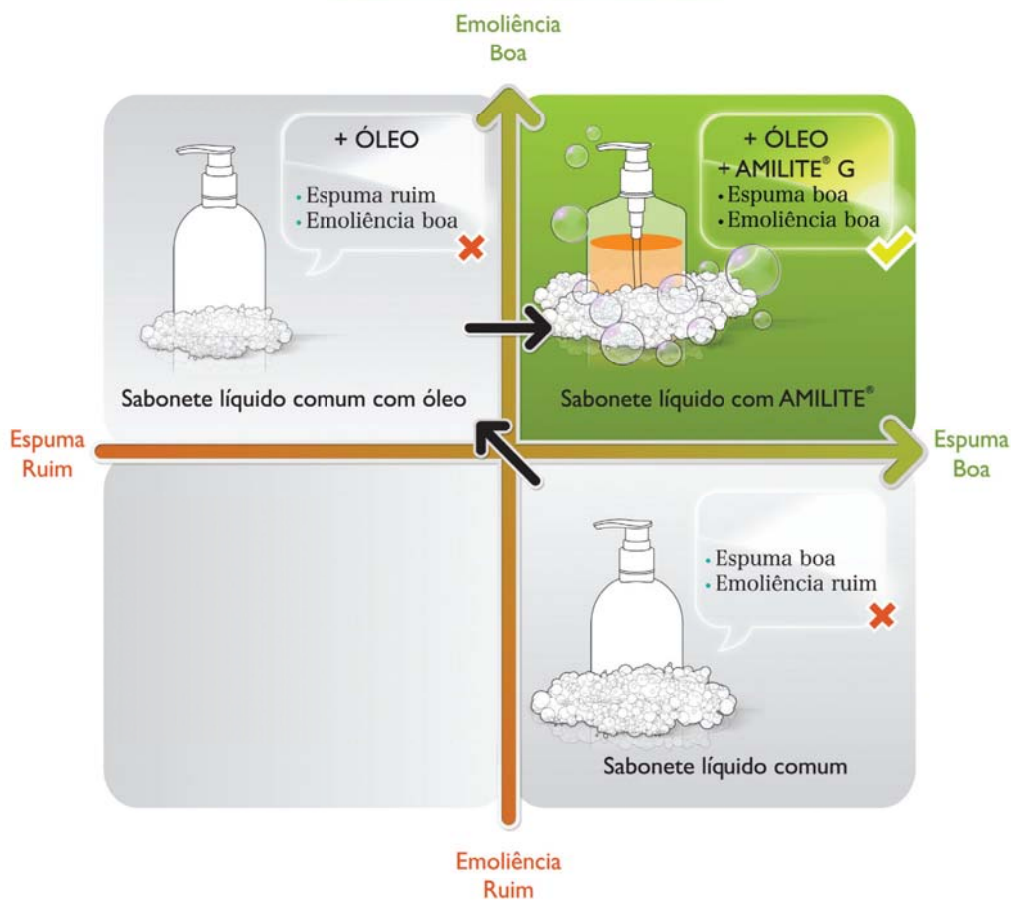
Emoliência
Boa

+ ÓLEO

• Espuma ruim
• Emoliência boa

Sabonete líquido comum com óleo

+ ÓLEO
+ AMILITE® G
• Espuma boa
• Emoliência boa

Sabonete líquido com AMILITE®

Espuma
Ruim

Espuma
Boa

• Espuma boa
• Emoliência ruim

Sabonete líquido comum

Emoliência
Ruim